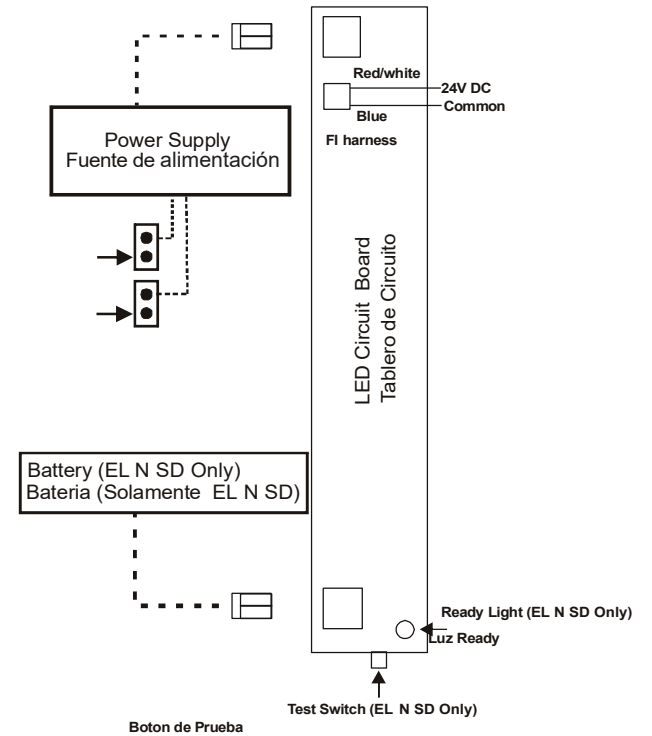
Red/white

24V DC

Common

Blue

FI harness

Power Supply
Fuente de alimentación

LED Circuit Board
Tablero de Circuito

Battery (EL N SD Only)
Bateria (Solamente EL N SD)

Ready Light (EL N SD Only)

Luz Ready

Test Switch (EL N SD Only)

Boton de Prueba